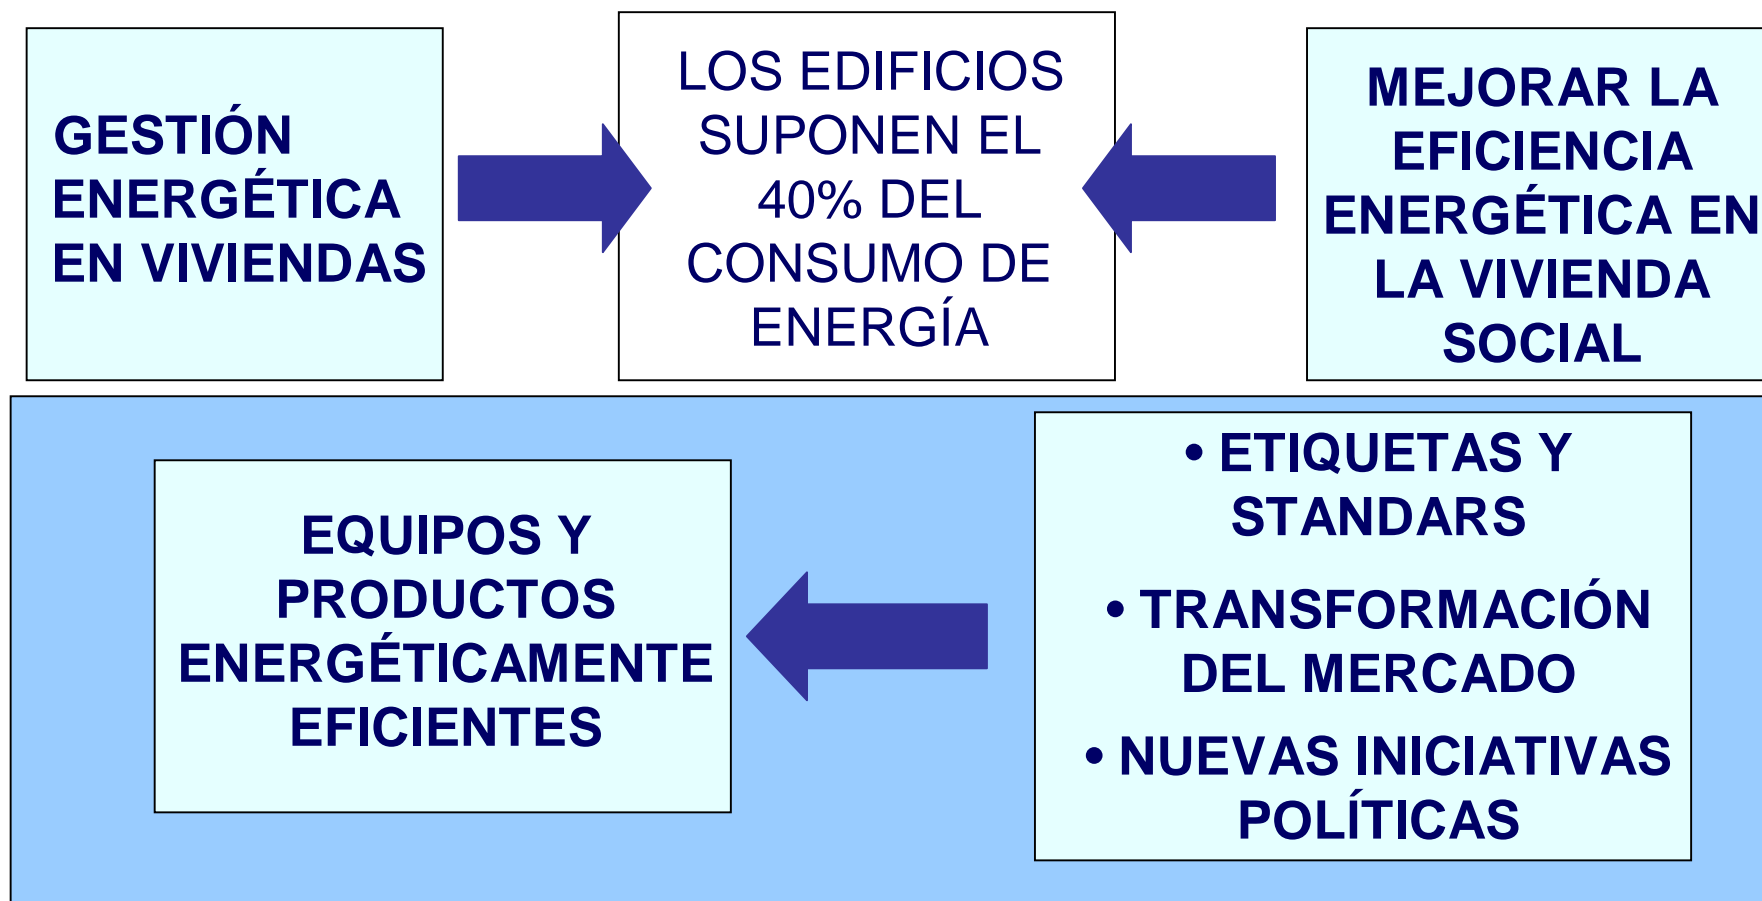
GESTIÓN ENERGÉTICA EN VIVIENDAS

LOS EDIFICIOS SUPONEN EL 40% DEL CONSUMO DE ENERGÍA

MEJORAR LA EFICIENCIA ENERGÉTICA EN LA VIVIENDA SOCIAL

EQUIPOS Y PRODUCTOS ENERGÉTICAMENTE EFICIENTES

• ETIQUETAS Y STANDARS

• TRANSFORMACIÓN DEL MERCADO

• NUEVAS INICIATIVAS POLÍTICAS